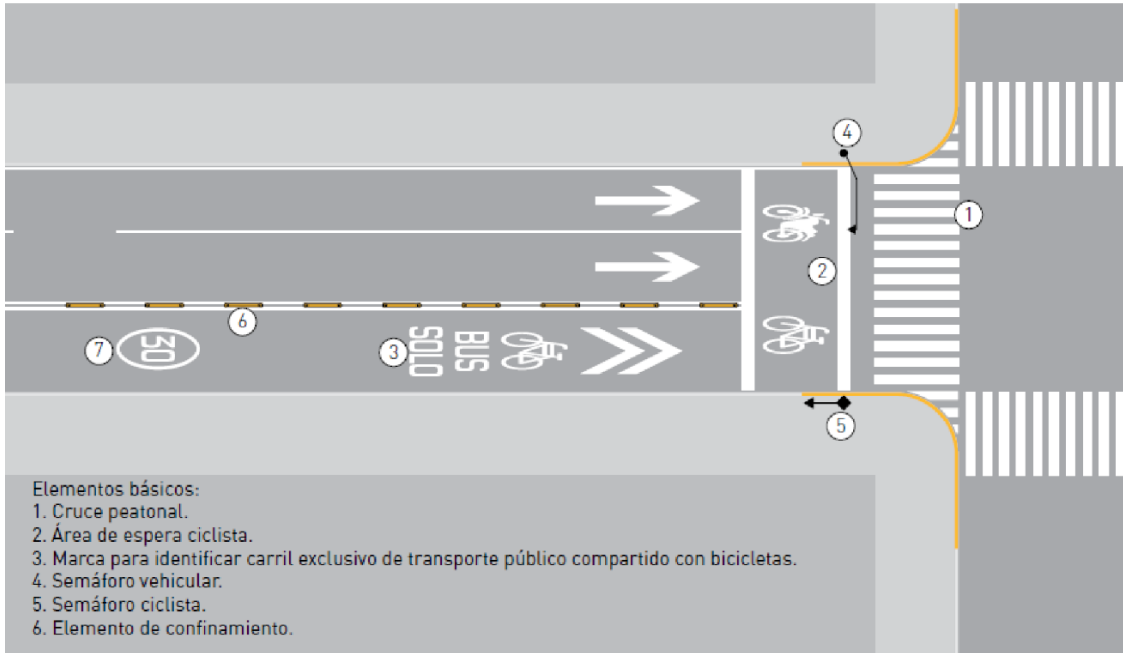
4

1

2

7 30

6

3 SOLO BUS

5

Elementos básicos:
1. Cruce peatonal.
2. Área de espera ciclista.
3. Marca para identificar carril exclusivo de transporte público compartido con bicicletas.
4. Semáforo vehicular.
5. Semáforo ciclista.
6. Elemento de confinamiento.